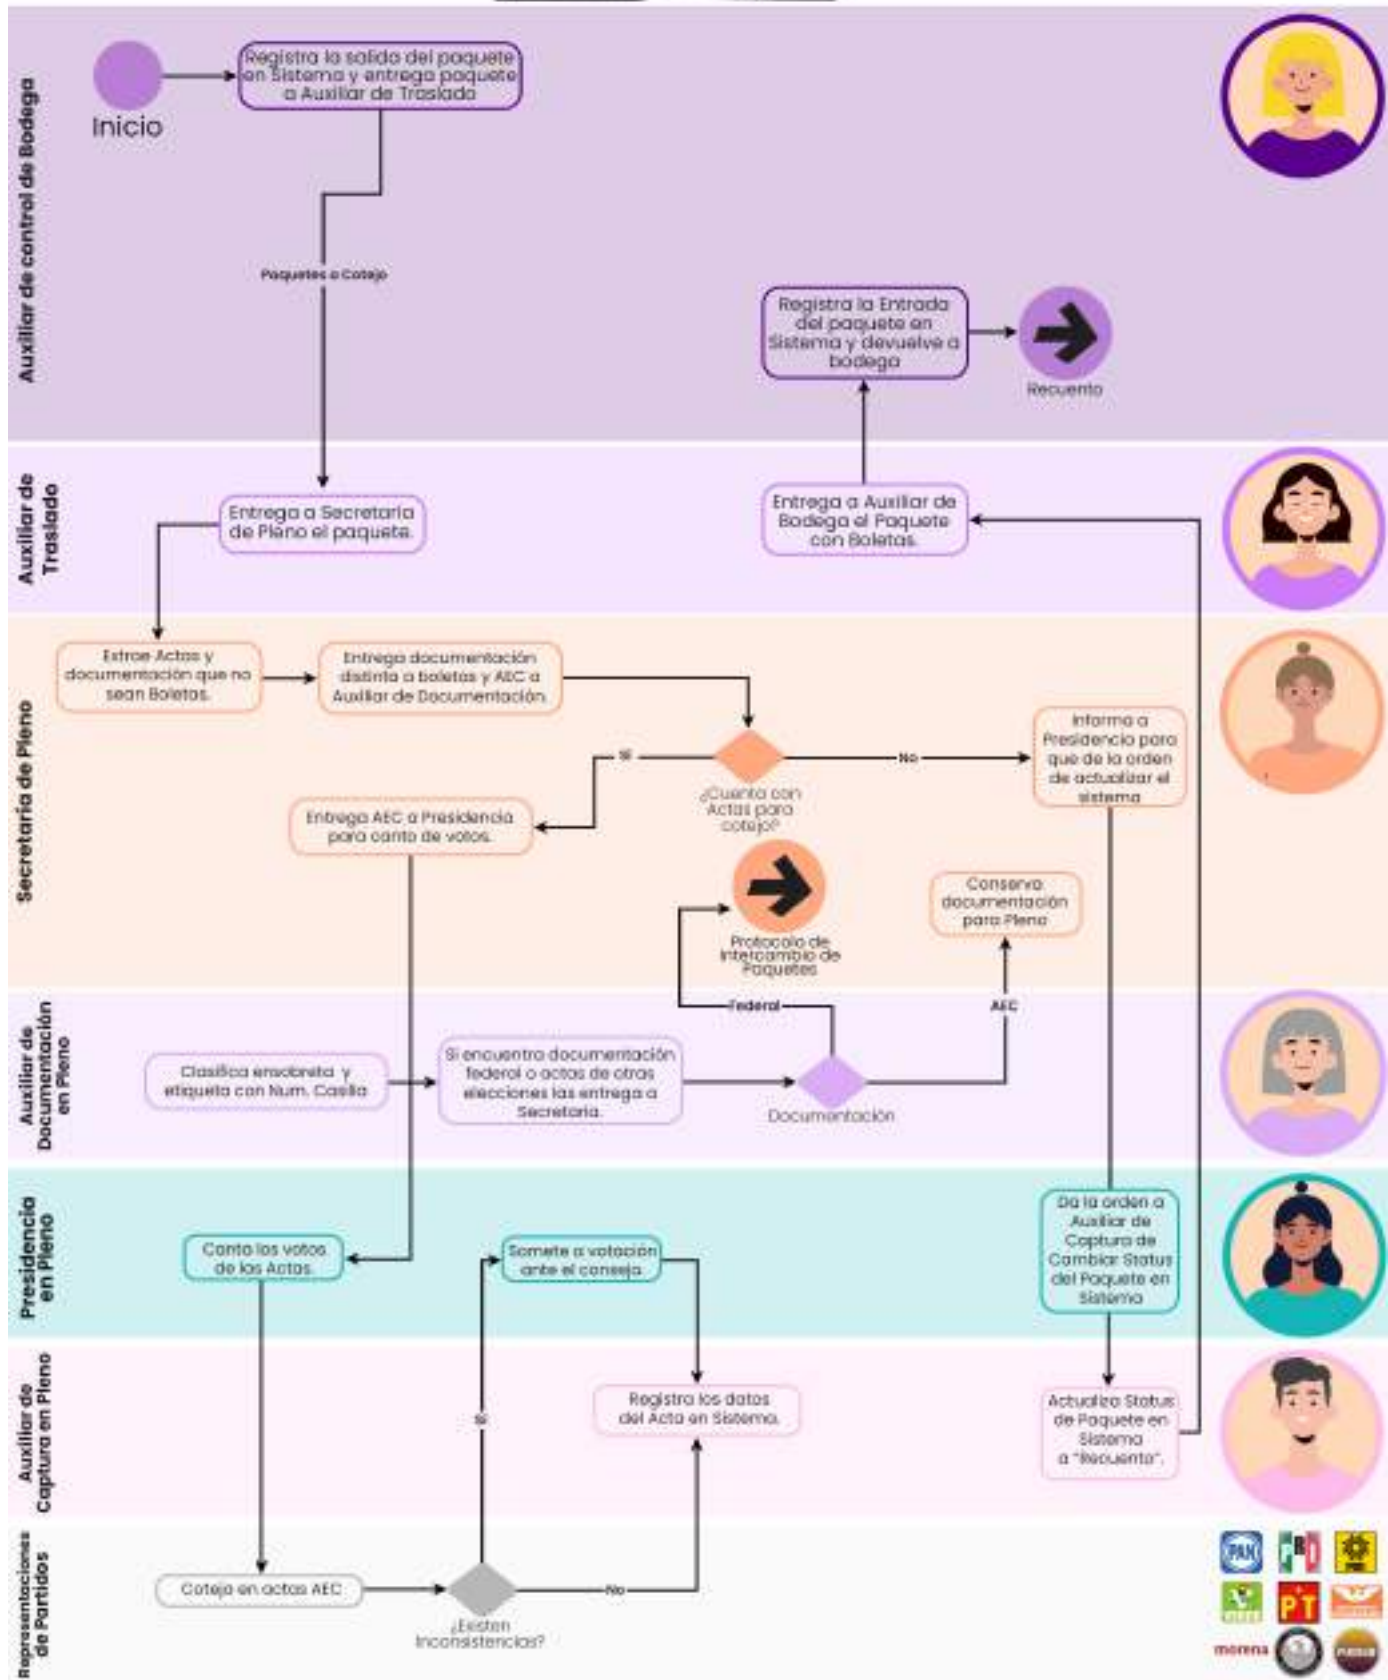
Auxiliar de control de Bodega

Inicio

Registra la salida del paquete en Sistema y entrega paquete a Auxiliar de Traslado

Paquetes a Cotejo

Registra la Entrada del paquete en Sistema y devuelve a bodega

Recuento

Auxiliar de Traslado

Entrega a Secretaría de Pleno el paquete.

Entrega a Auxiliar de Bodega el Paquete con Boletas.

Secretaría de Pleno

Extrae Actas y documentación que no sean Boletas.

Entrega documentación distinta a boletas y AEC a Auxiliar de Documentación.

Si

¿Cuenta con Actas para cotejo?

No

Informa a Presidencia para que de la orden de actualizar el sistema

Entrega AEC a Presidencia para canto de votos.

Protocolo de Intercambio de Paquetes

Conserva documentación para Pleno

Auxiliar de Documentación en Pleno

Federal

AEC

Clasifica ensobreta y etiqueta con Num. Casilla

Si encuentra documentación federal o actas de otras elecciones las entrega a Secretaria.

Documentación

Presidencia en Pleno

Canta los votos de las Actas.

Somete a votación ante el consejo

Da la orden a Auxiliar de Captura de Cambiar Status del Paquete en Sistema

Auxiliar de Captura en Pleno

Si

Registra los datos del Acta en Sistema.

Actualiza Status de Paquete en Sistema a "Recuento".

Representaciones de Partidos

Coteja en actas AEC

No

¿Existen inconsistencias?

PAN PRD PT morena